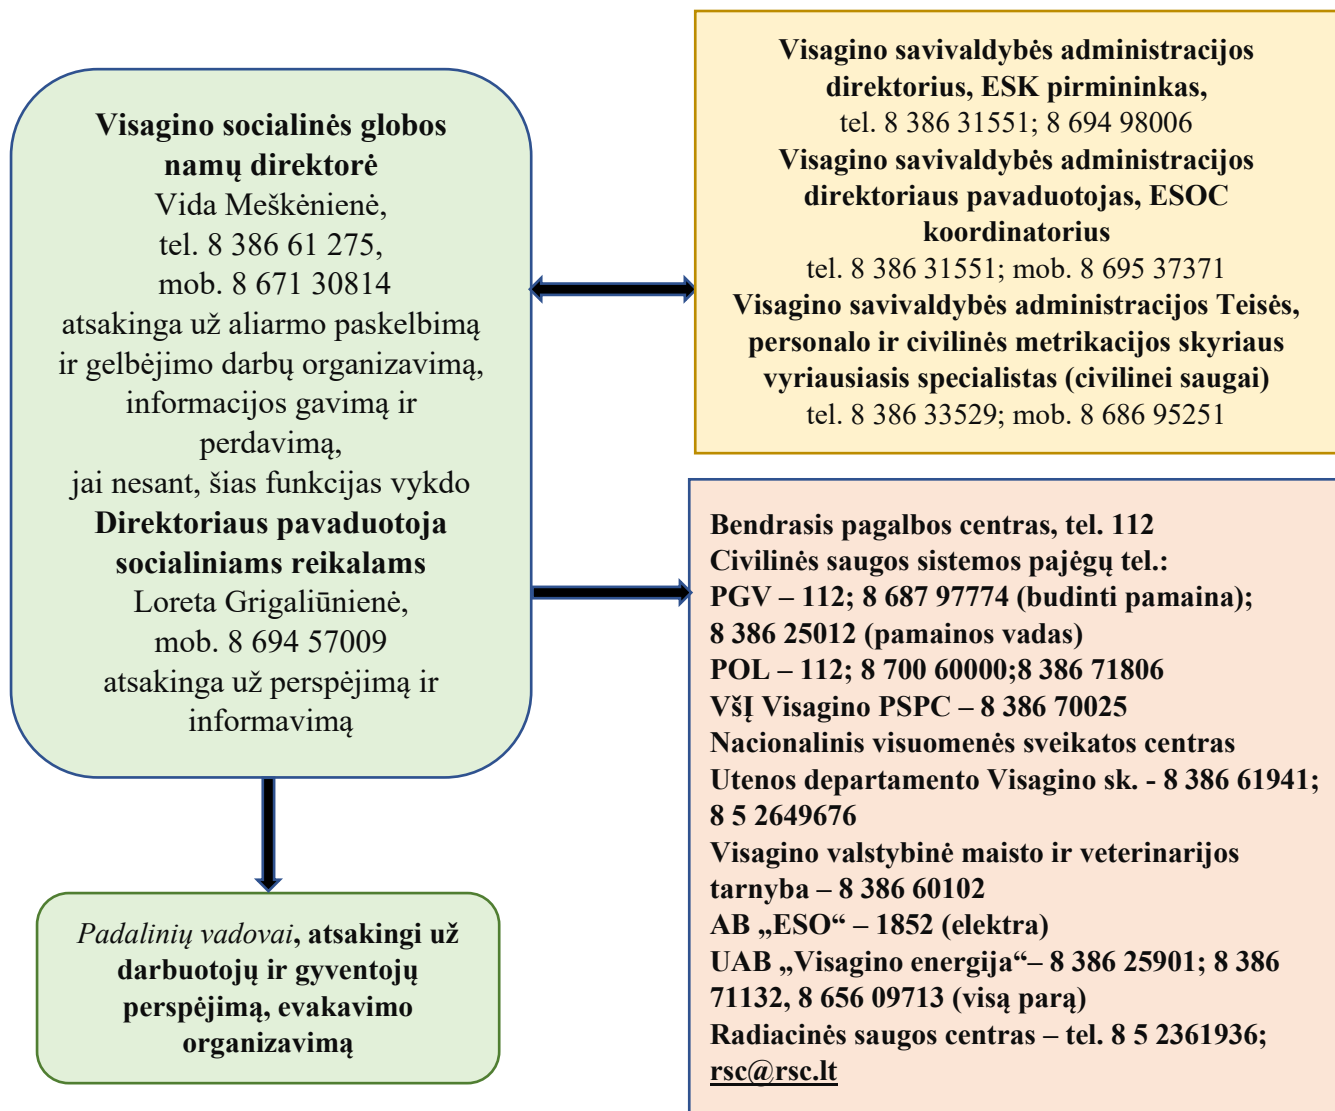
Visagino socialinės globos namų direktorė
Vida Meškėnienė,
tel. 8 386 61 275,
mob. 8 671 30814
atsakinga už aliarmo paskelbimą ir gelbėjimo darbų organizavimą, informacijos gavimą ir perdavimą,
jai nesant, šias funkcijas vykdo
Direktoriaus pavaduotoja socialiniams reikalams
Loreta Grigaliūnienė,
mob. 8 694 57009
atsakinga už perspėjimą ir informavimą

Visagino savivaldybės administracijos direktorius, ESK pirmininkas,
tel. 8 386 31551; 8 694 98006
Visagino savivaldybės administracijos direktoriaus pavaduotojas, ESOC koordinatorius
tel. 8 386 31551; mob. 8 695 37371
Visagino savivaldybės administracijos Teisės, personalo ir civilinės metrikacijos skyriaus vyriausiasis specialistas (civilinei saugai)
tel. 8 386 33529; mob. 8 686 95251

Bendrasis pagalbos centras, tel. 112
Civilinės saugos sistemos pajėgų tel.:
PGV – 112; 8 687 97774 (budinti pamaina);
8 386 25012 (pamainos vadas)
POL – 112; 8 700 60000;8 386 71806
VšĮ Visagino PSPC – 8 386 70025
Nacionalinis visuomenės sveikatos centras Utenos departamento Visagino sk. - 8 386 61941; 8 5 2649676
Visagino valstybinė maisto ir veterinarijos tarnyba – 8 386 60102
AB „ESO“ – 1852 (elektra)
UAB „Visagino energija“– 8 386 25901; 8 386 71132, 8 656 09713 (visą parą)
Radiacinės saugos centras – tel. 8 5 2361936; rsc@rsc.lt

Padalinių vadovai, atsakingi už darbuotojų ir gyventojų perspėjimą, evakavimo organizavimą